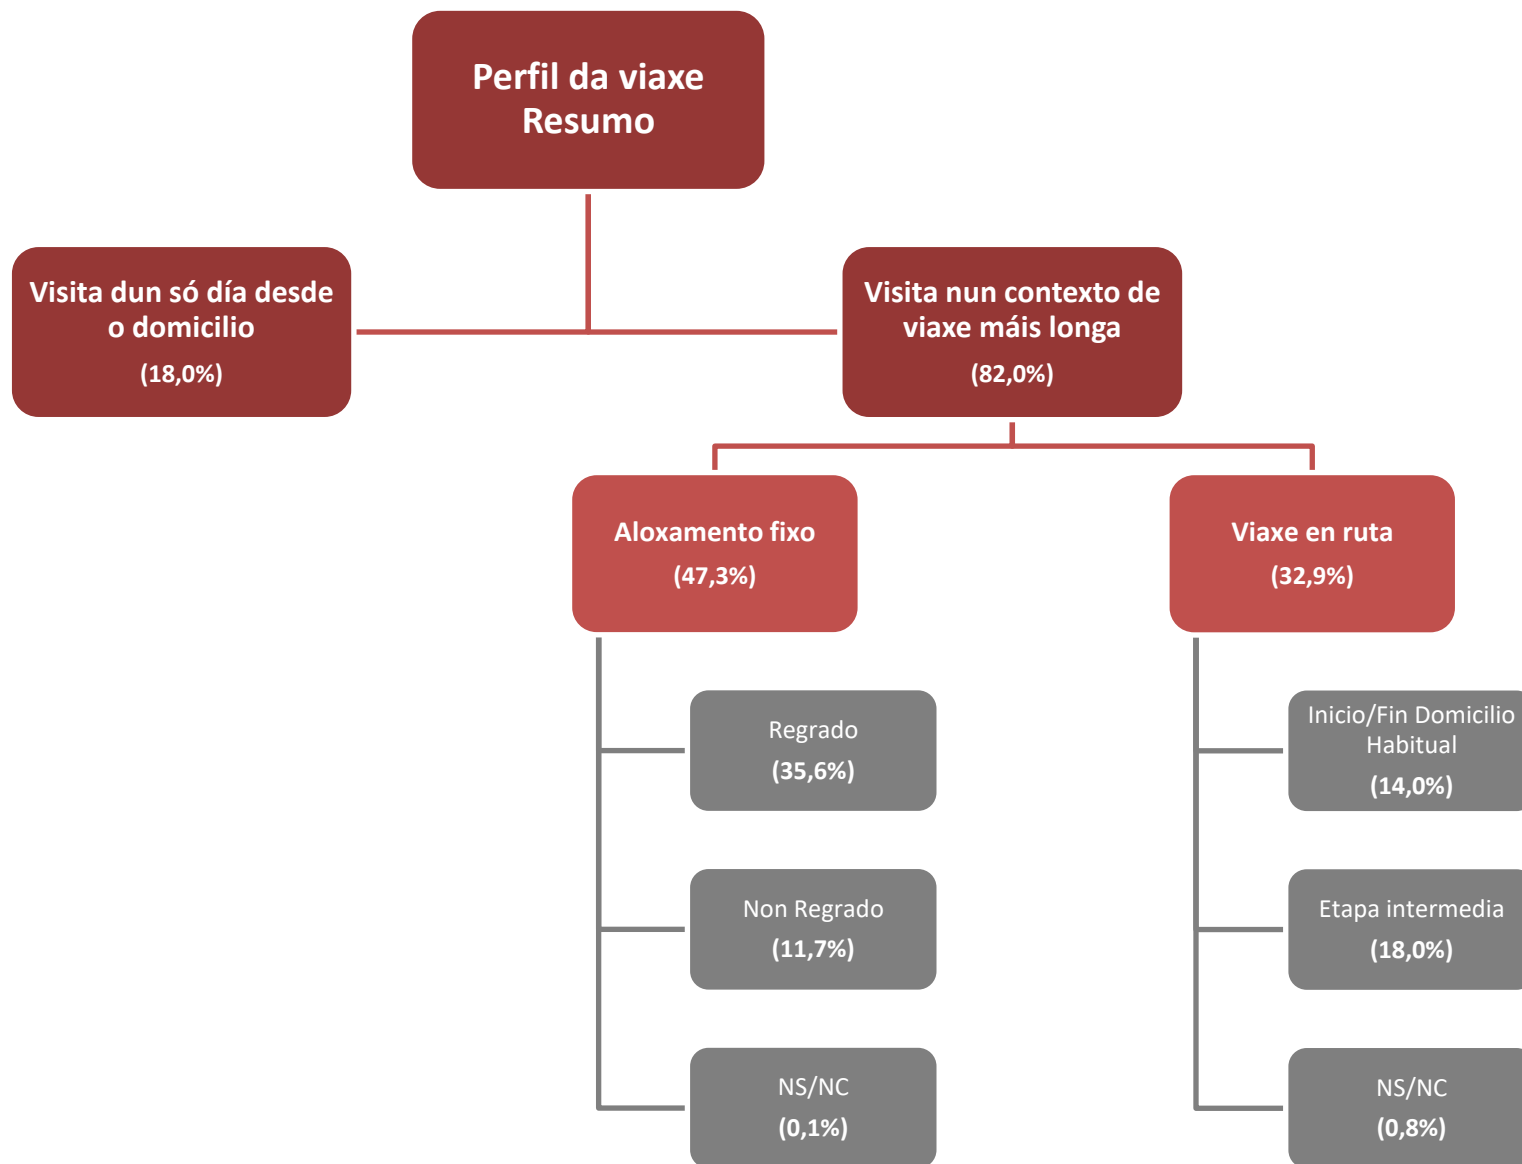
Perfil da viaxe
Resumo

Visita dun só día desde o domicilio
(18,0%)

Visita nun contexto de viaxe máis longa
(82,0%)

Aloxamento fixo
(47,3%)

Viaxe en ruta
(32,9%)

Regrado
(35,6%)

Non Regrado
(11,7%)

NS/NC
(0,1%)

Inicio/Fin Domicilio Habitual
(14,0%)

Etapa intermedia
(18,0%)

NS/NC
(0,8%)